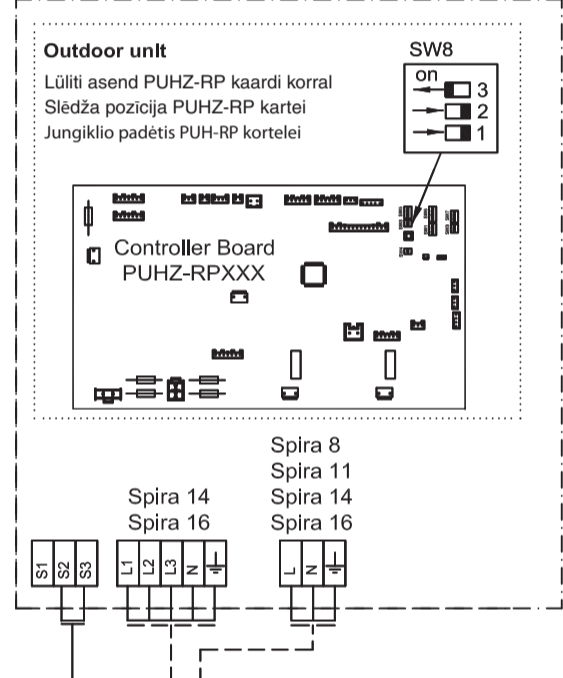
Outdoor unit
Lüliti asend PUHZ-RP kaardi korral
Slēdža pozīcija PUHZ-RP kartei
Jungiklio padėtis PUH-RP kortelei

SW8
on
3
2
1

Controller Board
PUHZ-RPXXX

Spira 14
Spira 16

Spira 8
Spira 11
Spira 14
Spira 16

S1 S2 S3

L1 L2 L3 N

L N